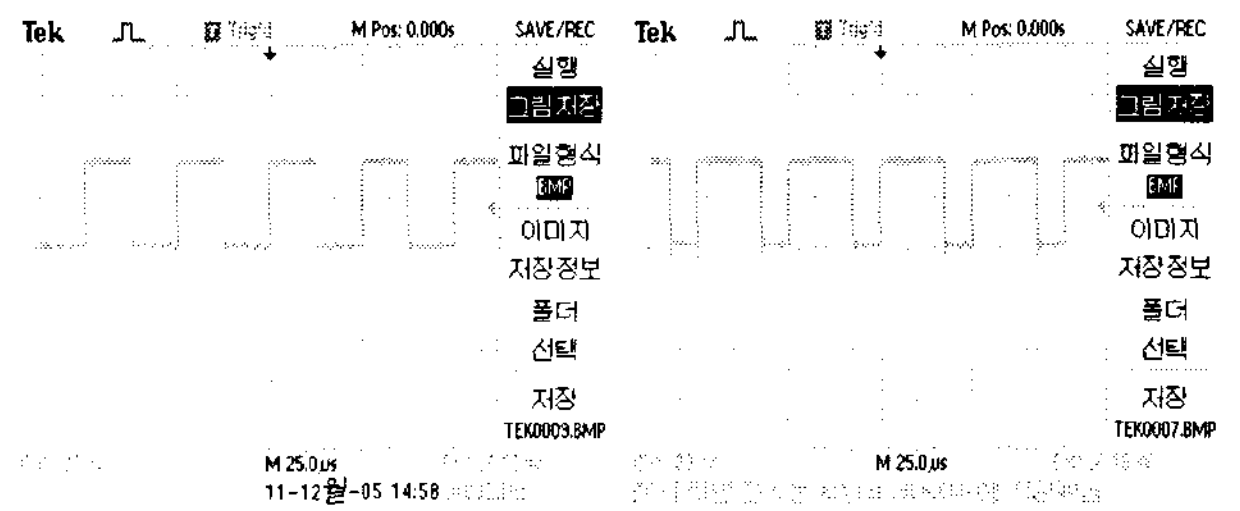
Tek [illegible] M Pos: 0.000s SAVE/REC
실행
그림저장
파일형식
BMP
이미지
저장정보
폴더
선택
저장
TEK0009.BMP
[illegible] M 25.0µs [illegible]
11-12월-05 14:58 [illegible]

Tek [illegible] M Pos: 0.000s SAVE/REC
실행
그림저장
파일형식
BMP
이미지
저장정보
폴더
선택
저장
TEK0007.BMP
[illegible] M 25.0µs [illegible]
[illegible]